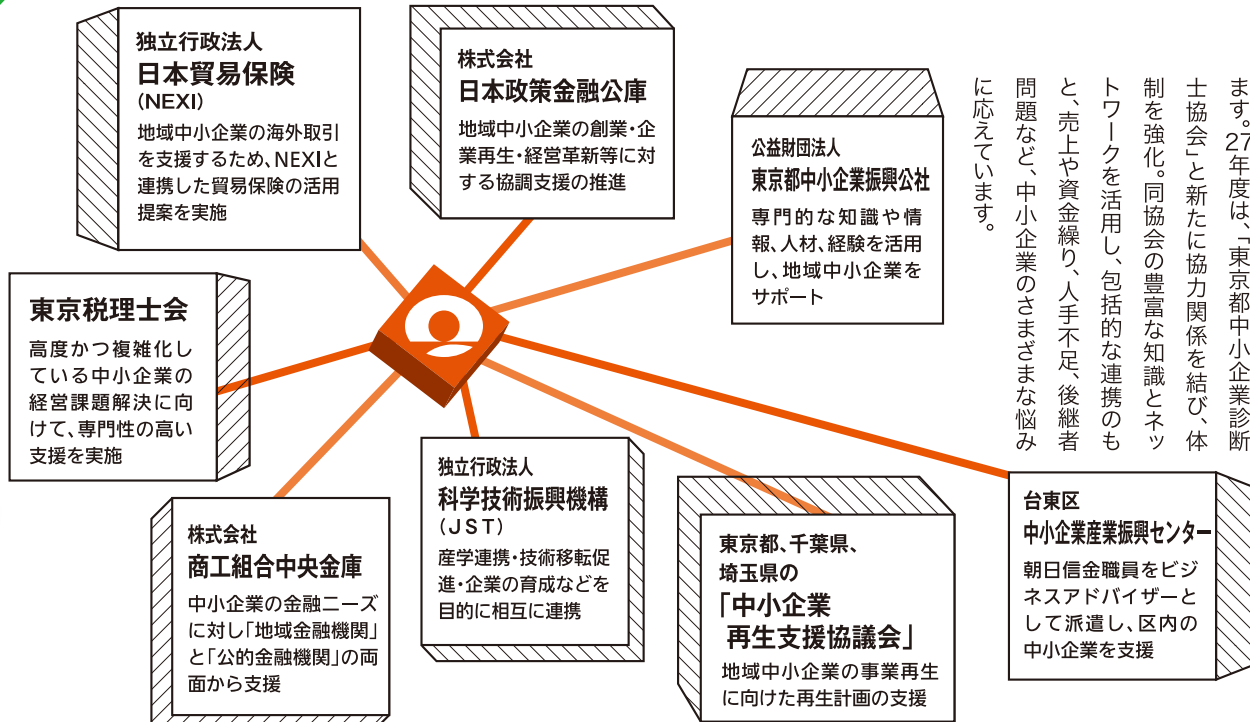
独立行政法人
日本貿易保険
（NEXI）
地域中小企業の海外取引を支援するため、NEXIと連携した貿易保険の活用提案を実施

株式会社
日本政策金融公庫
地域中小企業の創業・企業再生・経営革新等に対する協調支援の推進

公益財団法人
東京都中小企業振興公社
専門的な知識や情報、人材、経験を活用し、地域中小企業をサポート

ます。27年度は、「東京都中小企業診断士協会」と新たに協力関係を結び、体制を強化。同協会の豊富な知識とネットワークを活用し、包括的な連携のもと、売上や資金繰り、人手不足、後継者問題など、中小企業のさまざまな悩みに応えています。

東京税理士会
高度かつ複雑化している中小企業の経営課題解決に向けて、専門性の高い支援を実施

独立行政法人
科学技術振興機構
（JST）
産学連携・技術移転促進・企業の育成などを目的に相互に連携

台東区
中小企業産業振興センター
朝日信金職員をビジネスアドバイザーとして派遣し、区内の中小企業を支援

株式会社
商工組合中央金庫
中小企業の金融ニーズに対し「地域金融機関」と「公的金融機関」の両面から支援

東京都、千葉県、埼玉県の
「中小企業再生支援協議会」
地域中小企業の事業再生に向けた再生計画の支援